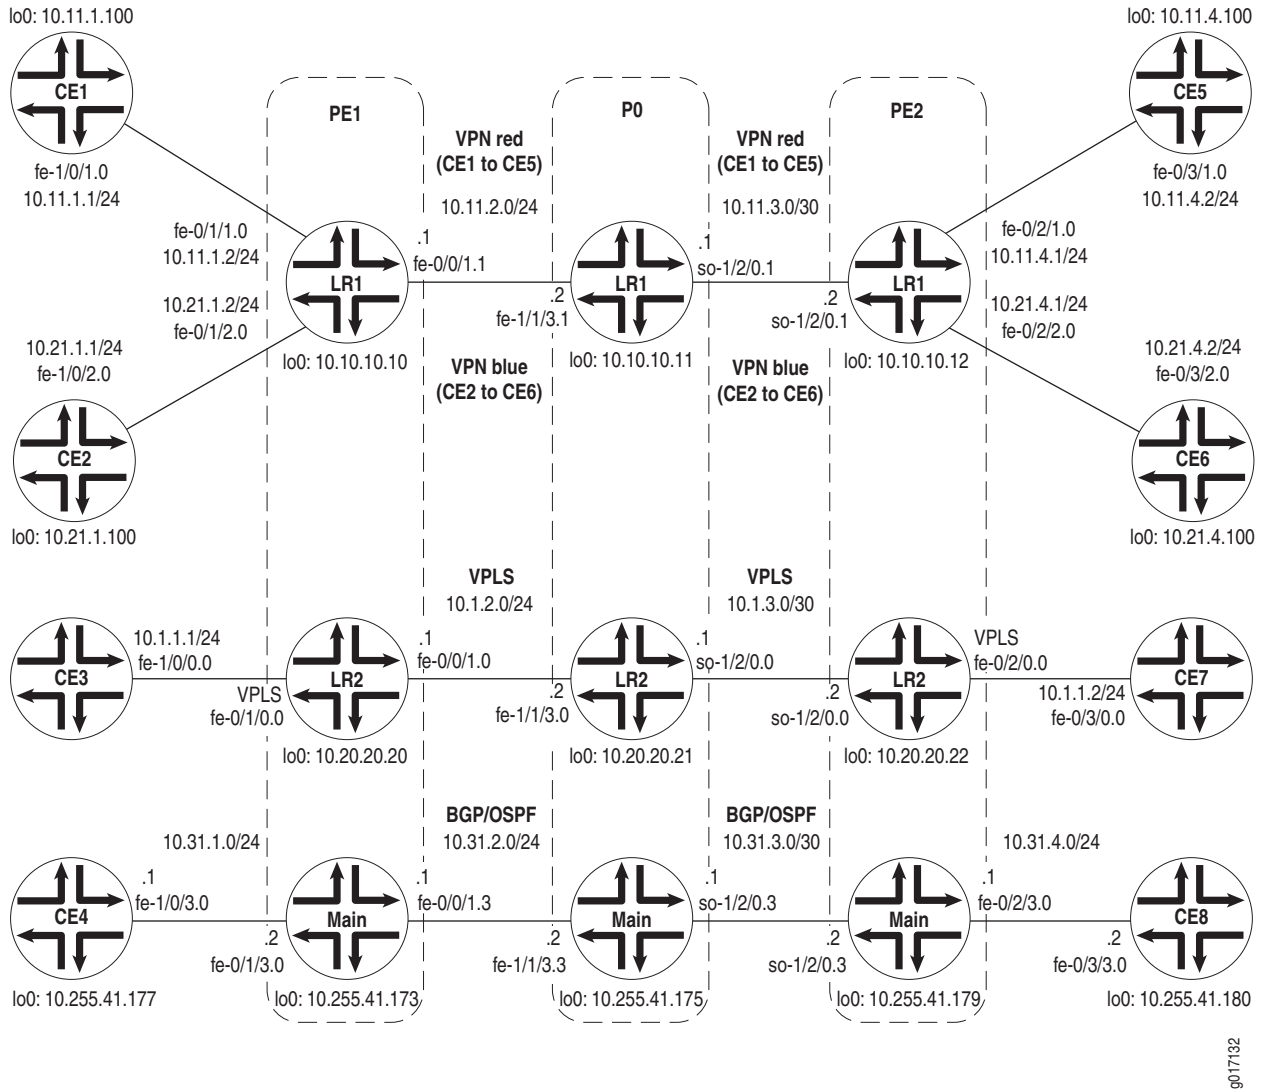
lo0: 10.11.1.100

CE1

fe-1/0/1.0
10.11.1.1/24

PE1

VPN red
(CE1 to CE5)

10.11.2.0/24

P0

VPN red
(CE1 to CE5)

10.11.3.0/30

PE2

lo0: 10.11.4.100

CE5

fe-0/3/1.0
10.11.4.2/24

fe-0/1/1.0
10.11.1.2/24

.1
fe-0/0/1.1

LR1

.1
so-1/2/0.1

LR1

fe-0/2/1.0
10.11.4.1/24

LR1

10.21.1.2/24
fe-0/1/2.0

.2
fe-1/1/3.1

.2
so-1/2/0.1

10.21.4.1/24
fe-0/2/2.0

10.21.1.1/24
fe-1/0/2.0

lo0: 10.10.10.10

lo0: 10.10.10.11

lo0: 10.10.10.12

10.21.4.2/24
fe-0/3/2.0

VPN blue
(CE2 to CE6)

VPN blue
(CE2 to CE6)

CE2

CE6

lo0: 10.21.1.100

lo0: 10.21.4.100

VPLS
10.1.2.0/24

VPLS
10.1.3.0/30

CE3

10.1.1.1/24
fe-1/0/0.0

LR2

.1
fe-0/0/1.0

LR2

.1
so-1/2/0.0

LR2

VPLS
fe-0/2/0.0

CE7

VPLS
fe-0/1/0.0

.2
fe-1/1/3.0

.2
so-1/2/0.0

10.1.1.2/24
fe-0/3/0.0

lo0: 10.20.20.20

lo0: 10.20.20.21

lo0: 10.20.20.22

BGP/OSPF
10.31.2.0/24

BGP/OSPF
10.31.3.0/30

10.31.1.0/24

10.31.4.0/24

CE4

.1
fe-1/0/3.0

.2
fe-0/1/3.0

Main

.1
fe-0/0/1.3

.2
fe-1/1/3.3

Main

.1
so-1/2/0.3

.2
so-1/2/0.3

Main

.1
fe-0/2/3.0

.2
fe-0/3/3.0

CE8

lo0: 10.255.41.177

lo0: 10.255.41.173

lo0: 10.255.41.175

lo0: 10.255.41.179

lo0: 10.255.41.180

g017132